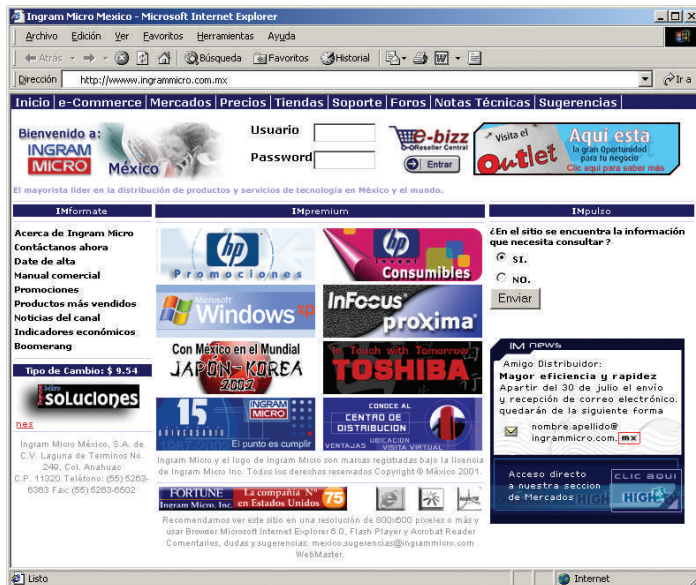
Ingram Micro Mexico - Microsoft Internet Explorer

Archivo Edición Ver Favoritos Herramientas Ayuda

Atrás Búsqueda Favoritos Historial

Dirección http://wwww.ingrammicro.com.mx Ir a

Inicio | e-Commerce | Mercados | Precios | Tiendas | Soporte | Foros | Notas Técnicas | Sugerencias

Bienvenido a: INGRAM MICRO México

Usuario

Password

e-bizz Reseller Central

Entrar

Visita el Outlet Aquí esta la gran Oportunidad para tu negocio Clic aquí para saber más

El mayorista líder en la distribución de productos y servicios de tecnología en México y el mundo.

IMformate

Acerca de Ingram Micro
Contáctanos ahora
Date de alta
Manual comercial
Promociones
Productos más vendidos
Noticias del canal
Indicadores económicos
Boomerang

Tipo de Cambio: $ 9.54

Soluciones

nes

Ingram Micro México, S.A. de C.V. Laguna de Terminos No. 249, Col. Anahuac C.P. 11320 Teléfono: (55) 5263-6363 Fax: (55) 5263-6502

IMpremium

hp Promociones

hp invent Consumibles

Microsoft Windows xp

InFocus proxima

Con México en el Mundial JAPÓN-KOREA 2002

In Touch with Tomorrow TOSHIBA

15 ANIVERSARIO 1987-2002 INGRAM MICRO El punto es cumplir

CONOCE AL CENTRO DE DISTRIBUCION VENTAJAS UBICACION VISITA VIRTUAL

Ingram Micro y el logo de Ingram Micro son marcas registradas bajo la licencia de Ingram Micro Inc. Todos los derechos reservados Copyright © México 2001.

FORTUNE Ingram Micro, Inc. La compañía N° en Estados Unidos 75

Recomendamos ver este sitio en una resolución de 800x600 pixeles o más y usar Browser Microsoft Internet Explorer 6.0, Flash Player y Acrobat Reader Comentarios, dudas y sugerencias: mexico.sugerencias@ingrammicro.com WebMaster.

IMpulso

¿En el sitio se encuentra la información que necesita consultar?

SI.

NO.

Enviar

IM news

Amigo Distribuidor:
Mayor eficiencia y rapidez
Apartir del 30 de julio el envío y recepción de correo electrónico. quedarán de la siguiente forma

nombre.apellido@ingrammicro.com.mx

Acceso directo a nuestra seccion de Mercados

CLIC AQUI HIGH

Listo

Internet